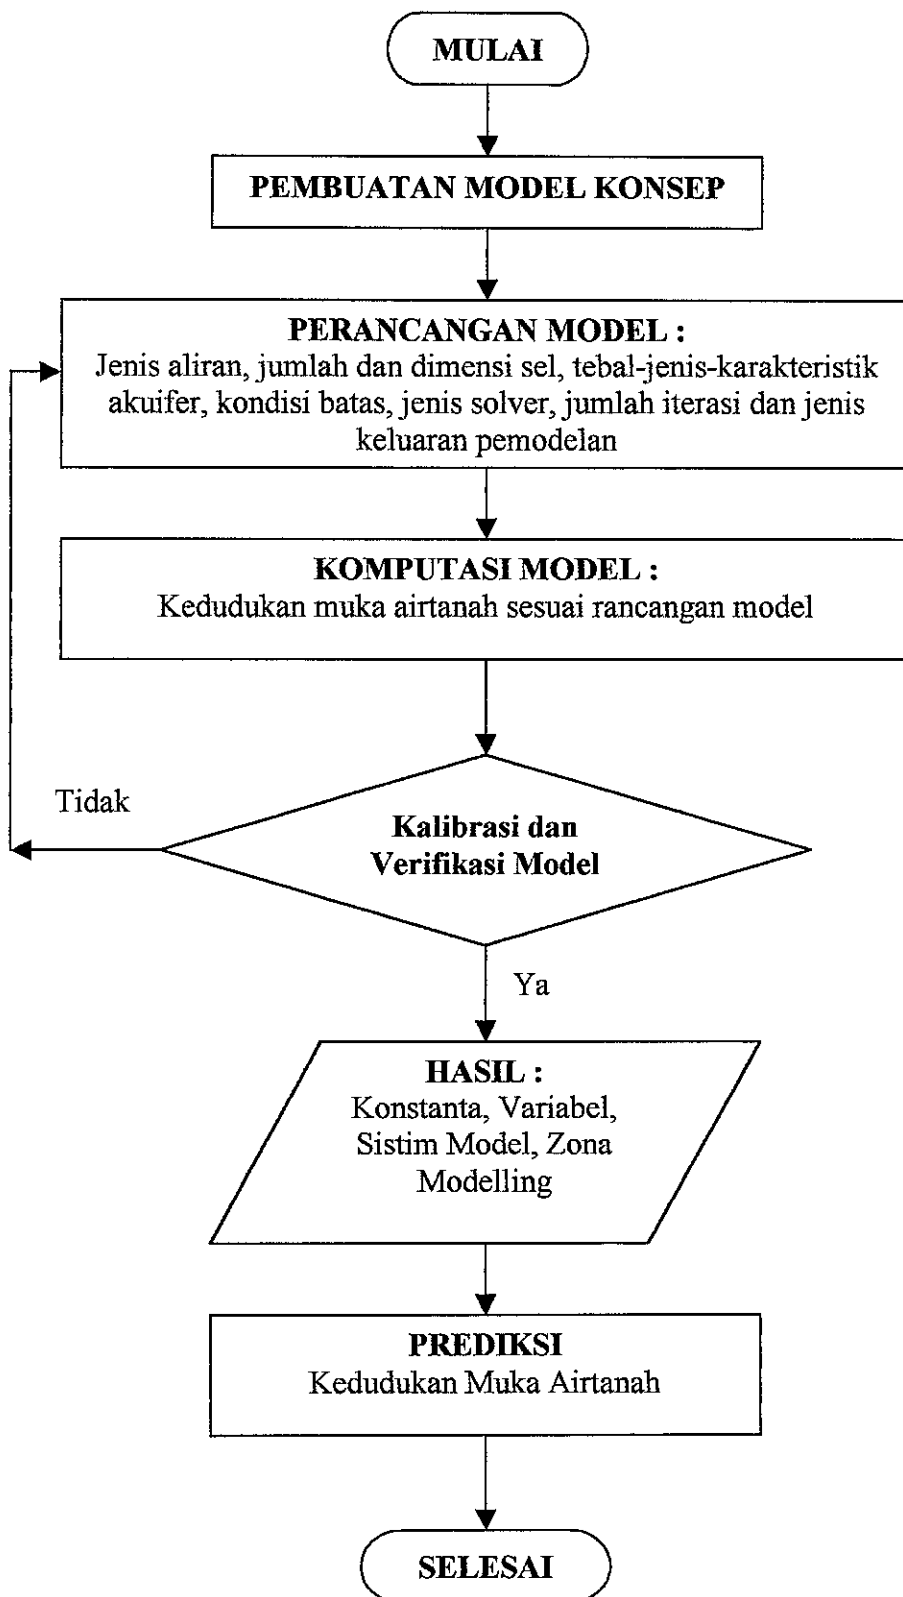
MULAI

PEMBUATAN MODEL KONSEP

PERANCANGAN MODEL :
Jenis aliran, jumlah dan dimensi sel, tebal-jenis-karakteristik akuifer, kondisi batas, jenis solver, jumlah iterasi dan jenis keluaran pemodelan

KOMPUTASI MODEL :
Kedudukan muka airtanah sesuai rancangan model

Tidak

Kalibrasi dan Verifikasi Model

Ya

HASIL :
Konstanta, Variabel, Sistim Model, Zona Modelling

PREDIKSI
Kedudukan Muka Airtanah

SELESAI